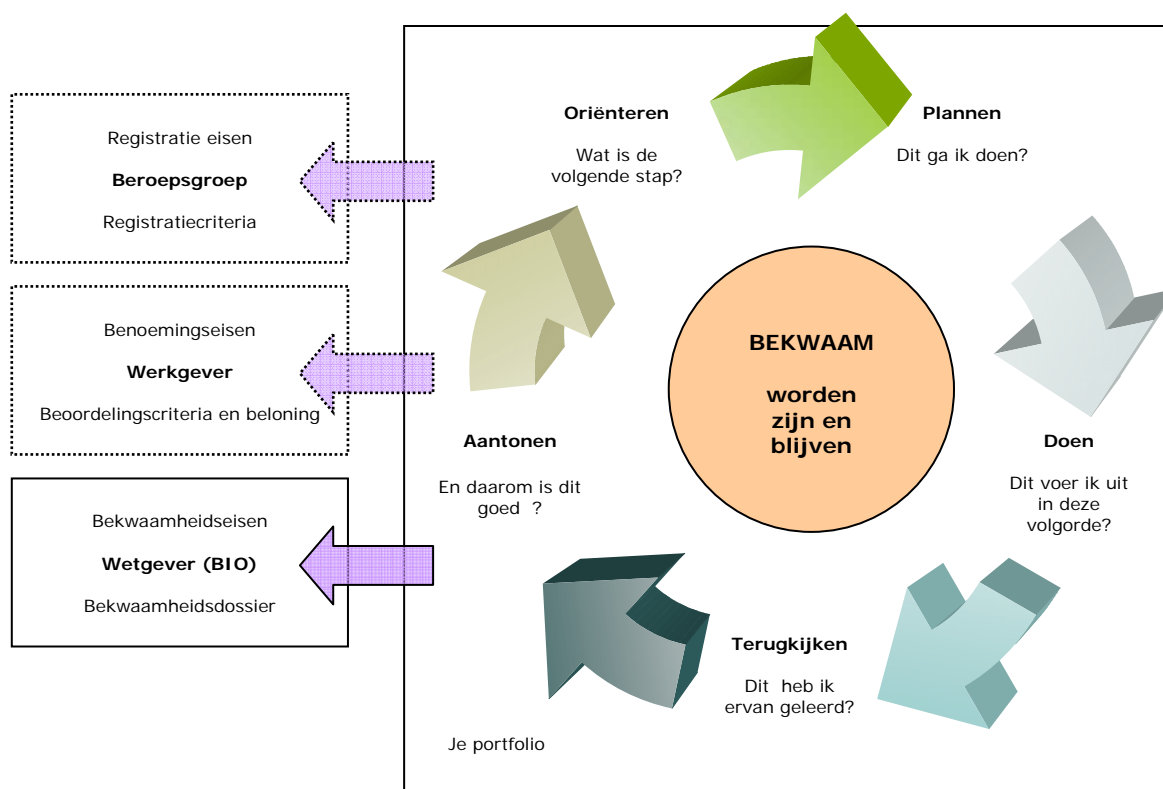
Registratie eisen

**Beroepsgroep**

Registratiecriteria

Benoemingseisen

**Werkgever**

Beoordelingscriteria en beloning

Bekwaamheidseisen

**Wetgever (BIO)**

Bekwaamheidsdossier

**Oriënteren**

Wat is de volgende stap?

**Plannen**

Dit ga ik doen?

**BEKWAAM**

**worden zijn en blijven**

**Aantonen**

En daarom is dit goed ?

**Doen**

Dit voer ik uit in deze volgorde?

**Terugkijken**

Dit heb ik ervan geleerd?

Je portfolio